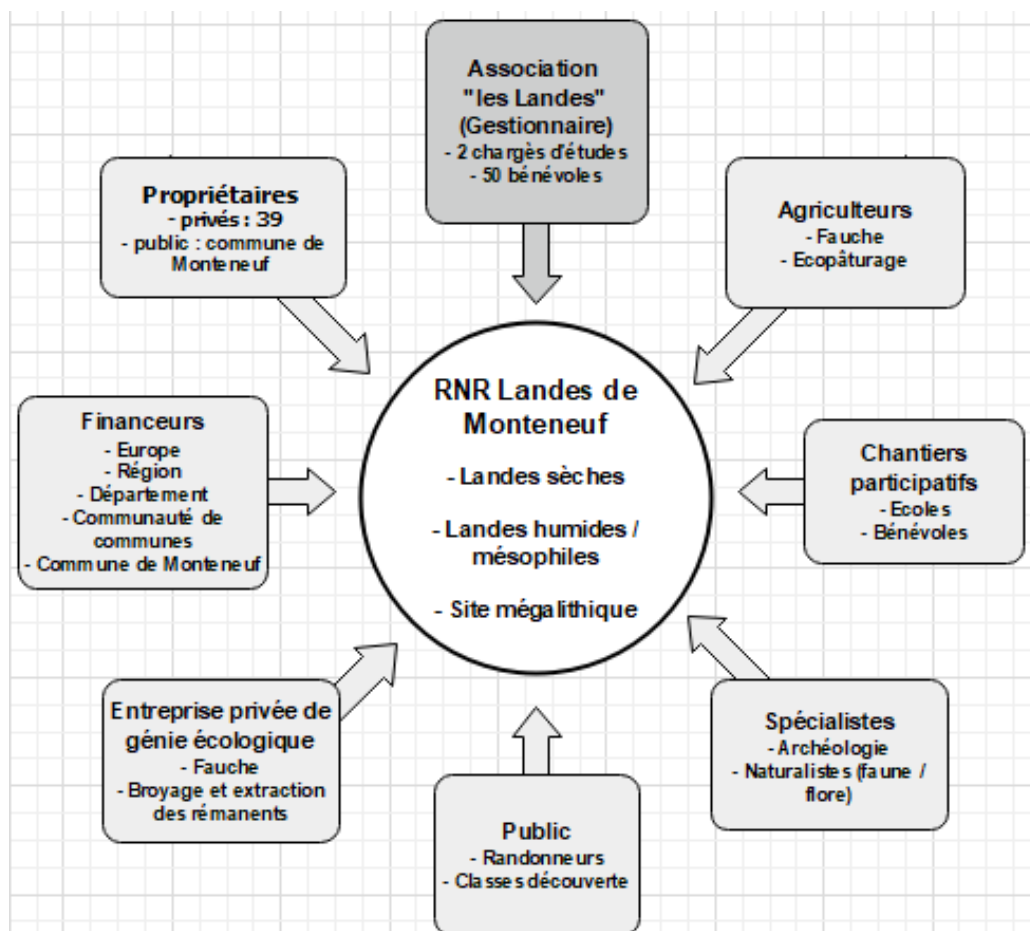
Association "les Landes" (Gestionnaire)
- 2 chargès d'études
- 50 bénévoles

Propriétaires
- privés : 39
- public : commune de Monteneuf

Agriculteurs
- Fauche
- Ecopâturage

RNR Landes de Monteneuf

- Landes sèches

- Landes humides / mésophiles

- Site mégalithique

Financeurs
- Europe
- Région
- Département
- Communauté de communes
- Commune de Monteneuf

Chantiers participatifs
- Ecoles
- Bénévoles

Entreprise privée de génie écologique
- Fauche
- Broyage et extraction des rémanents

Spécialistes
- Archéologie
- Naturalistes (faune / flore)

Public
- Randonneurs
- Classes découverte